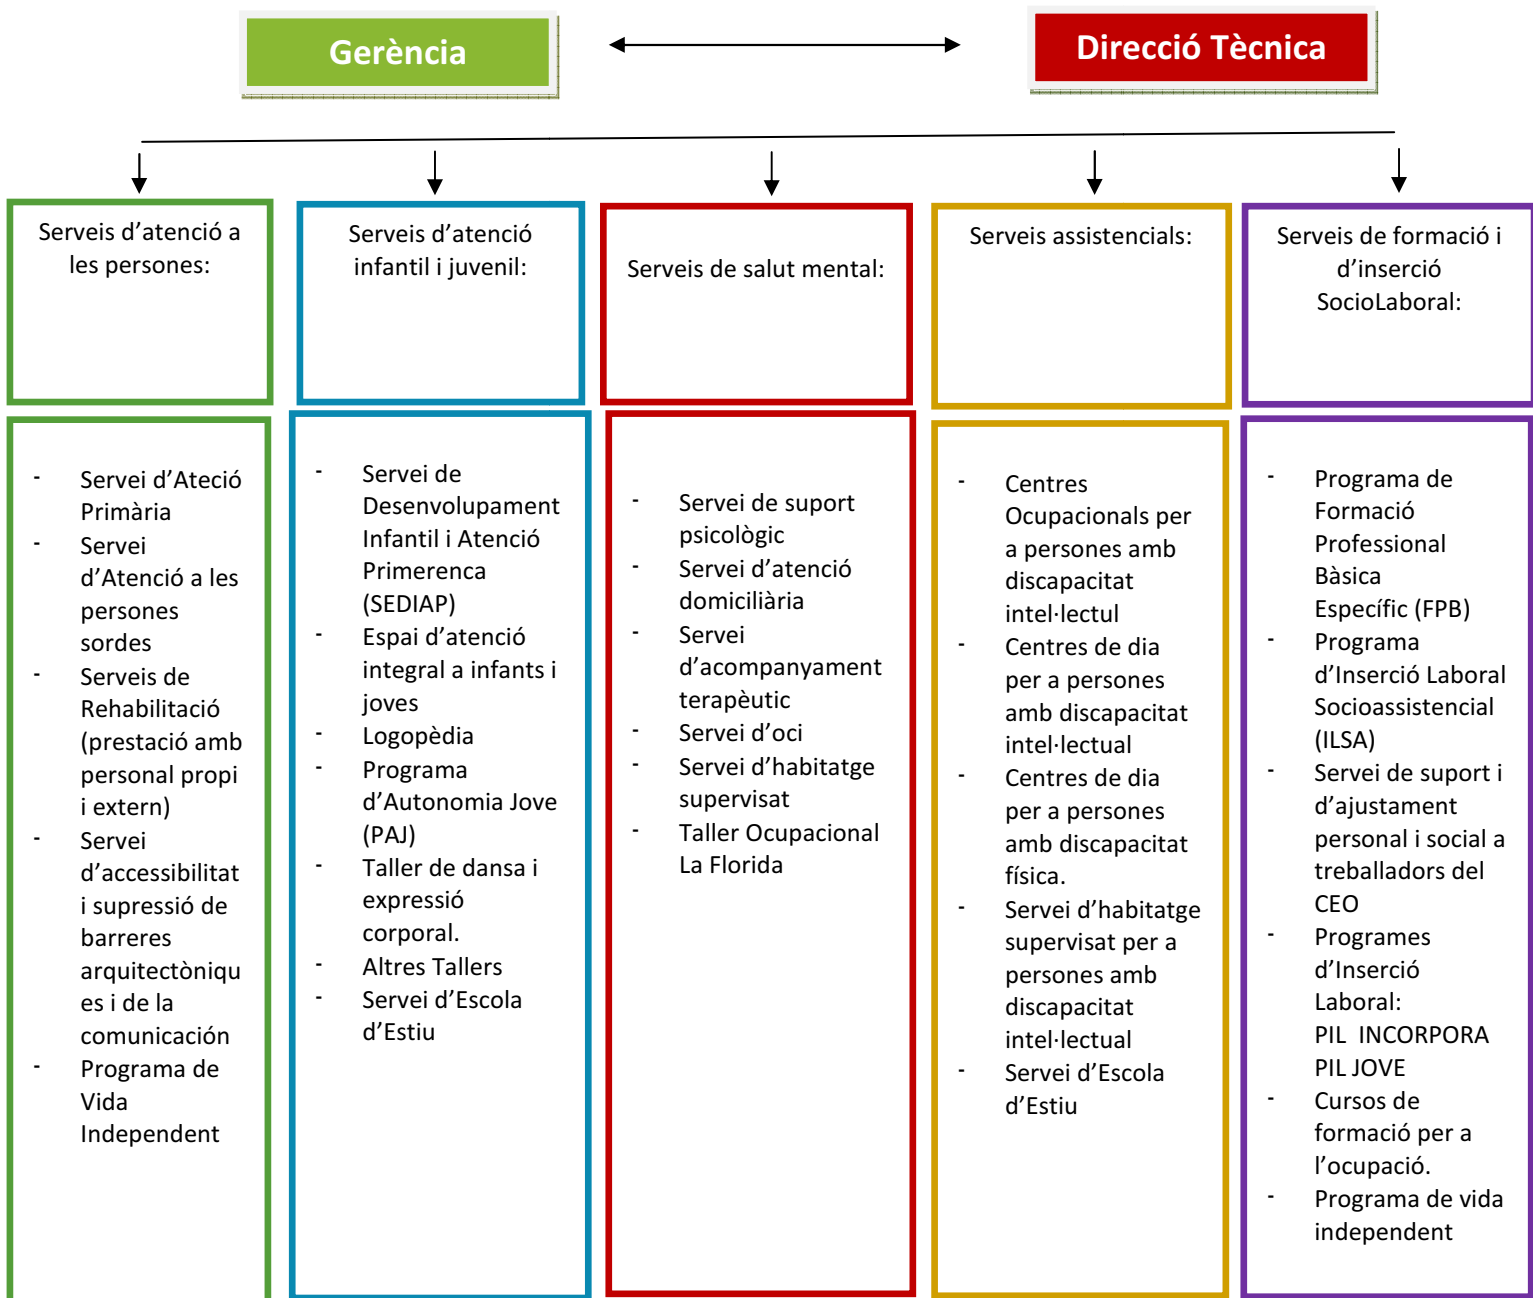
Gerència

Direcció Tècnica

Serveis d'atenció a les persones:

Serveis d'atenció infantil i juvenil:

Serveis de salut mental:

Serveis assistencials:

Serveis de formació i d'inserció SocioLaboral:

- Servei d'Ateció Primària
- Servei d'Atenció a les persones sordes
- Serveis de Rehabilitació (prestació amb personal propi i extern)
- Servei d'accessibilitat i supressió de barreres arquitectòniques i de la comunicación
- Programa de Vida Independent

- Servei de Desenvolupament Infantil i Atenció Primerenca (SEDIAP)
- Espai d'atenció integral a infants i joves
- Logopèdia
- Programa d'Autonomia Jove (PAJ)
- Taller de dansa i expressió corporal.
- Altres Tallers
- Servei d'Escola d'Estiu

- Servei de suport psicològic
- Servei d'atenció domiciliària
- Servei d'acompanyament terapèutic
- Servei d'oci
- Servei d'habitatge supervisat
- Taller Ocupacional La Florida

- Centres Ocupacionals per a persones amb discapacitat intel·lectul
- Centres de dia per a persones amb discapacitat intel·lectual
- Centres de dia per a persones amb discapacitat física.
- Servei d'habitatge supervisat per a persones amb discapacitat intel·lectual
- Servei d'Escola d'Estiu

- Programa de Formació Professional Bàsica Específic (FPB)
- Programa d'Inserció Laboral Socioassistencial (ILSA)
- Servei de suport i d'ajustament personal i social a treballadors del CEO
- Programes d'Inserció Laboral:
PIL INCORPORA
PIL JOVE
- Cursos de formació per a l'ocupació.
- Programa de vida independent